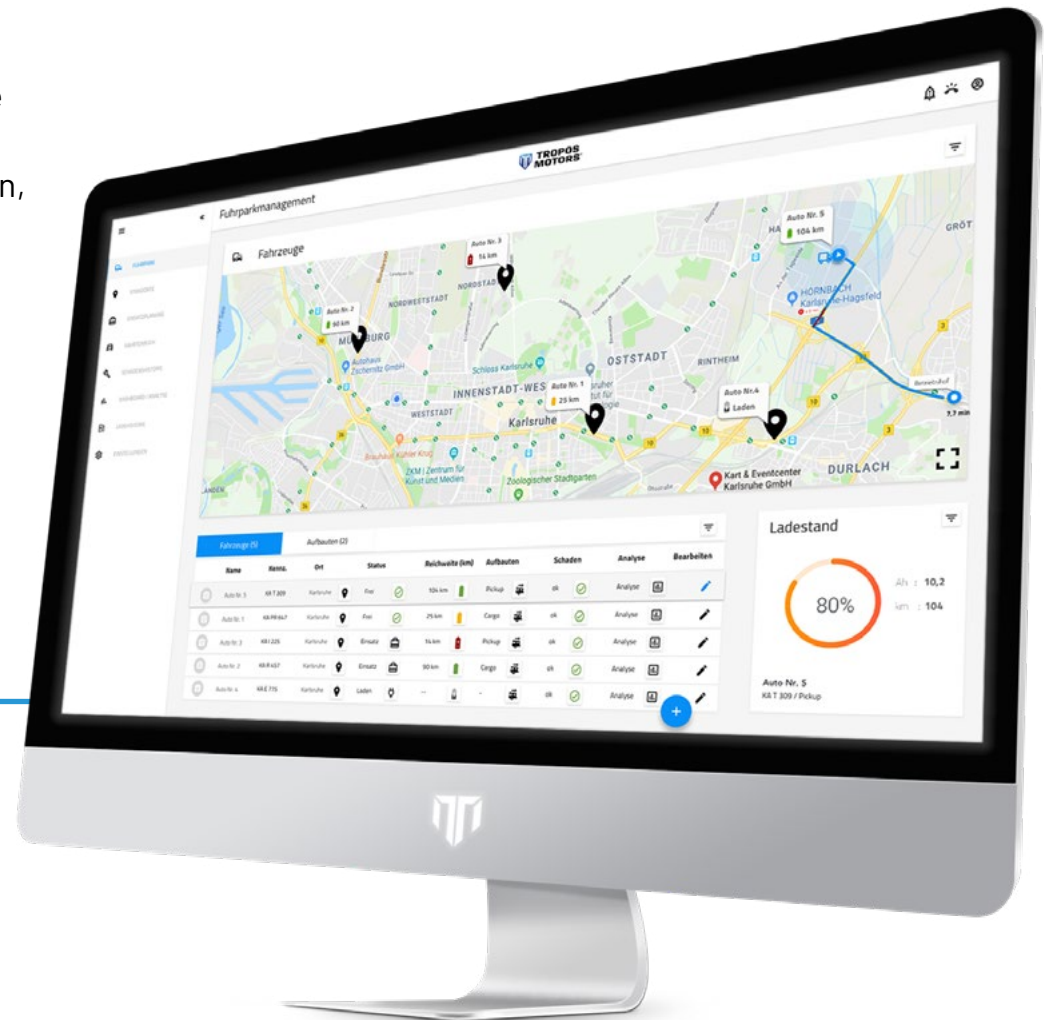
e

n,

TROPOS MOTORS

Fuhrparkmanagement

Fahrzeuge

Auto Nr. 3
51 km

Auto Nr. 5
104 km

Auto Nr. 2
90 km

Auto Nr. 1
25 km

Auto Nr. 4
Laden

NORDWESTSTADT
NORDSTADT
MÜHLBURG
Autohaus Zschernitz GmbH
Schloss Karlsruhe
OSTSTADT
RINTHEIM
INNENSTADT-WEST
WESTSTADT
Karlsruhe
HORNBACH Karlsruhe-Hagsfeld
Brauhaus Kühler Krug
ZKM | Zentrum für Kunst und Medien
Zoologischer Stadtgarten
Kart & Eventcenter Karlsruhe GmbH
DURLACH
GRÖT
7,7 min

Fahrzeuge (5)
Aufbauten (2)

| Name | Kennz. | Ort | Status | Reichweite (km) | Aufbauten | Schaden | Analyse | Bearbeiten |
|---|---|---|---|---|---|---|---|---|
| Auto Nr. 5 | KA T 309 | Karlsruhe | Frei | 104 km | Pickup | ok | Analyse | |
| Auto Nr. 1 | KA PR 667 | Karlsruhe | Frei | 25 km | Cargo | ok | Analyse | |
| Auto Nr. 3 | KR I 225 | Karlsruhe | Einsatz | 74 km | Pickup | ok | Analyse | |
| Auto Nr. 2 | KA R 457 | Karlsruhe | Einsatz | 90 km | Cargo | ok | Analyse | |
| Auto Nr. 4 | KA E 715 | Karlsruhe | Laden | --- | - | ok | Analyse | |

Ladestand

80%

Ah : 10,2
km : 104

Auto Nr. 5
KA T 309 / Pickup